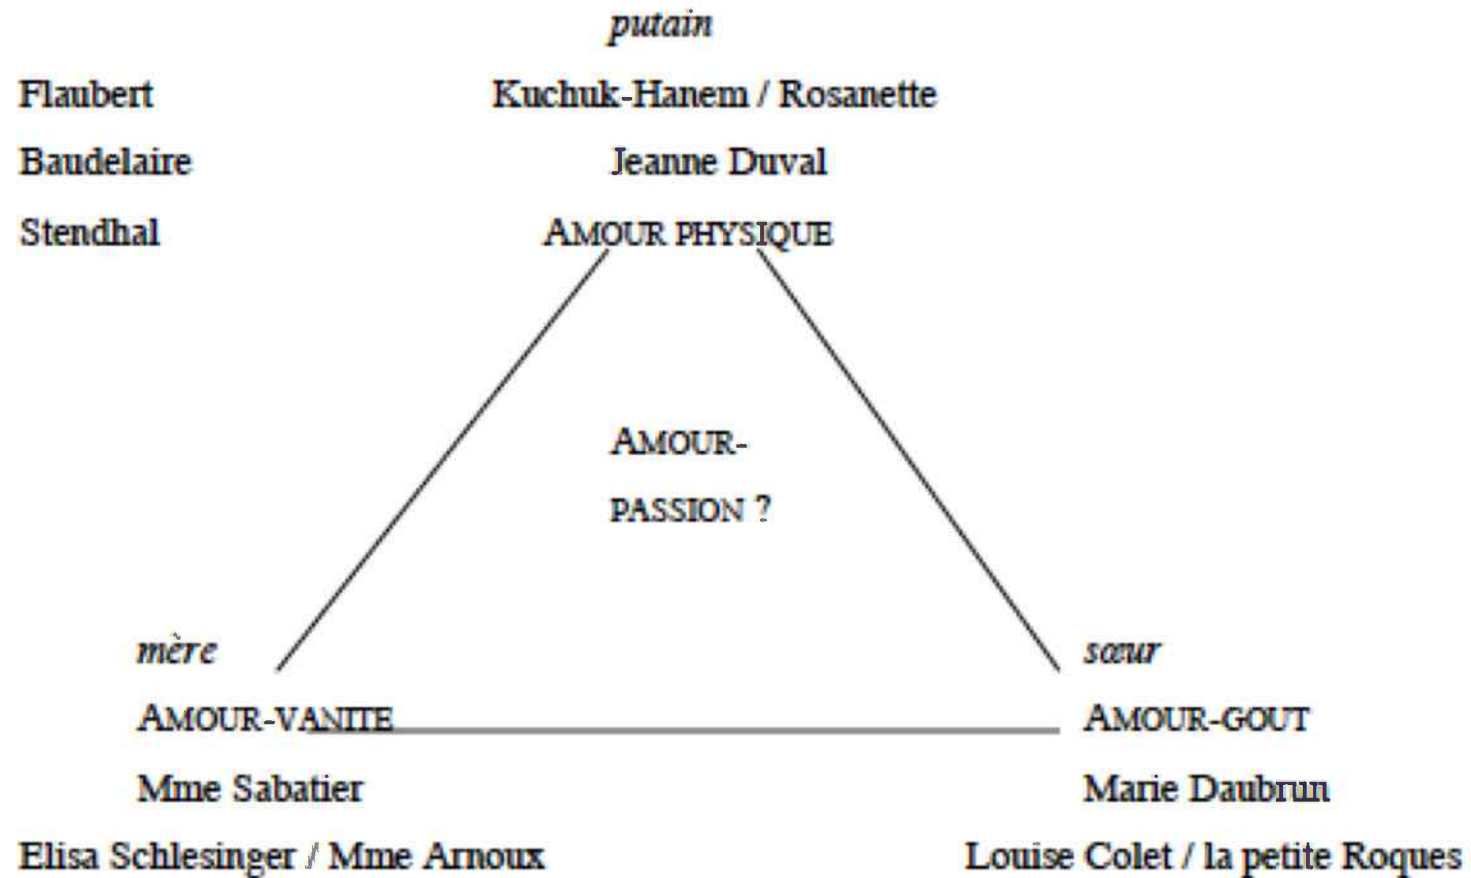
putain

Flaubert Kuchuk-Hanem / Rosanette

Baudelaire Jeanne Duval

Stendhal AMOUR PHYSIQUE

AMOUR-PASSION ?

mère

AMOUR-VANITE

Mme Sabatier

Elisa Schlesinger / Mme Arnoux

sœur

AMOUR-GOUT

Marie Daubrun

Louise Colet / la petite Roques